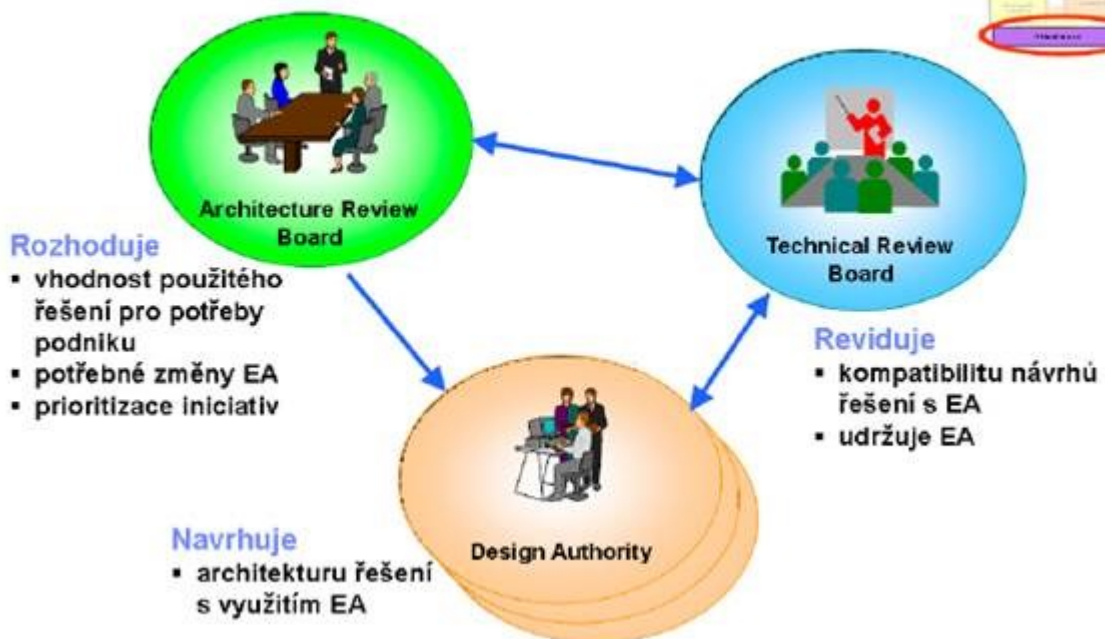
Architecture Review Board

Technical Review Board

Rozhoduje
- vhodnost použitého řešení pro potřeby podniku
- potřebné změny EA
- prioritizace iniciativ

Reviduje
- kompatibilitu návrhů řešení s EA
- udržuje EA

Design Authority

Navrhuje
- architekturu řešení s využitím EA

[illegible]